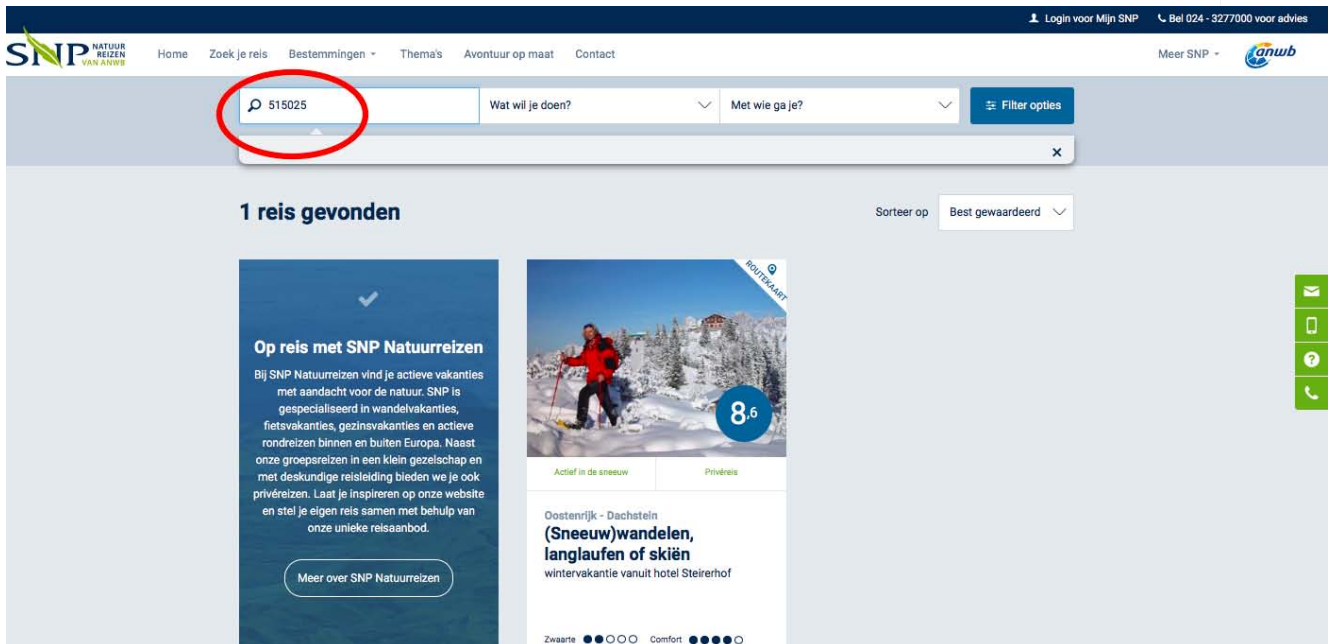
Login voor Mijn SNP Bel 024 - 3277000 voor advies

SNP NATUUR REIZEN VAN ANWB Home Zoek je reis Bestemmingen Thema's Avontuur op maat Contact Meer SNP anwb

515025 Wat wil je doen? Met wie ga je? Filter opties

×

1 reis gevonden

Sorteer op Best gewaardeerd

Op reis met SNP Natuurreizen

Bij SNP Natuurreizen vind je actieve vakanties met aandacht voor de natuur. SNP is gespecialiseerd in wandelvakanties, fietsvakanties, gezinsvakanties en actieve rondreizen binnen en buiten Europa. Naast onze groepsreizen in een klein gezelschap en met deskundige reisleiding bieden we je ook privéreizen. Laat je inspireren op onze website en stel je eigen reis samen met behulp van onze unieke reisaanbod.

Meer over SNP Natuurreizen

ROUTEKAART

8,6

Actief in de sneeuw Privéreis

Oostenrijk - Dachstein
(Sneeuw)wandelen, langlaufen of skiën
wintervakantie vanuit hotel Steirerhof

Zwaarte Comfort